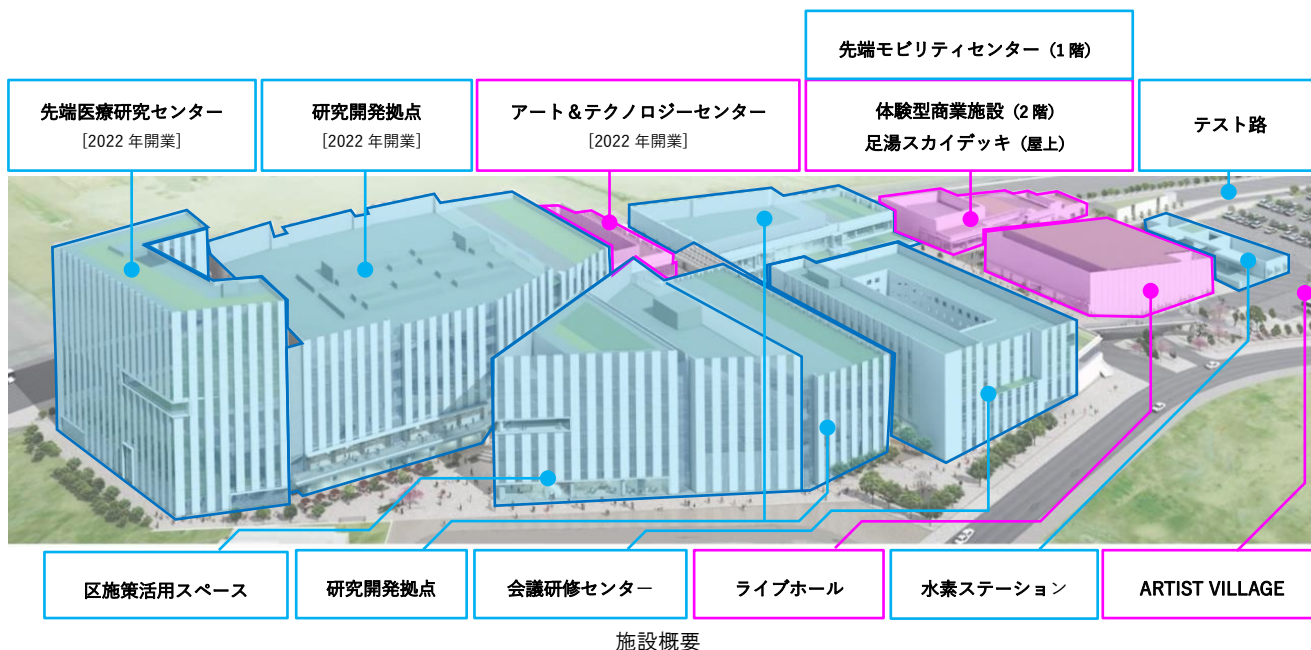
先端モビリティセンター（1階）

先端医療研究センター
[2022年開業]

研究開発拠点
[2022年開業]

アート＆テクノロジーセンター
[2022年開業]

体験型商業施設（2階）
足湯スカイデッキ（屋上）

テスト路

区施策活用スペース

研究開発拠点

会議研修センター

ライブホール

水素ステーション

ARTIST VILLAGE

施設概要